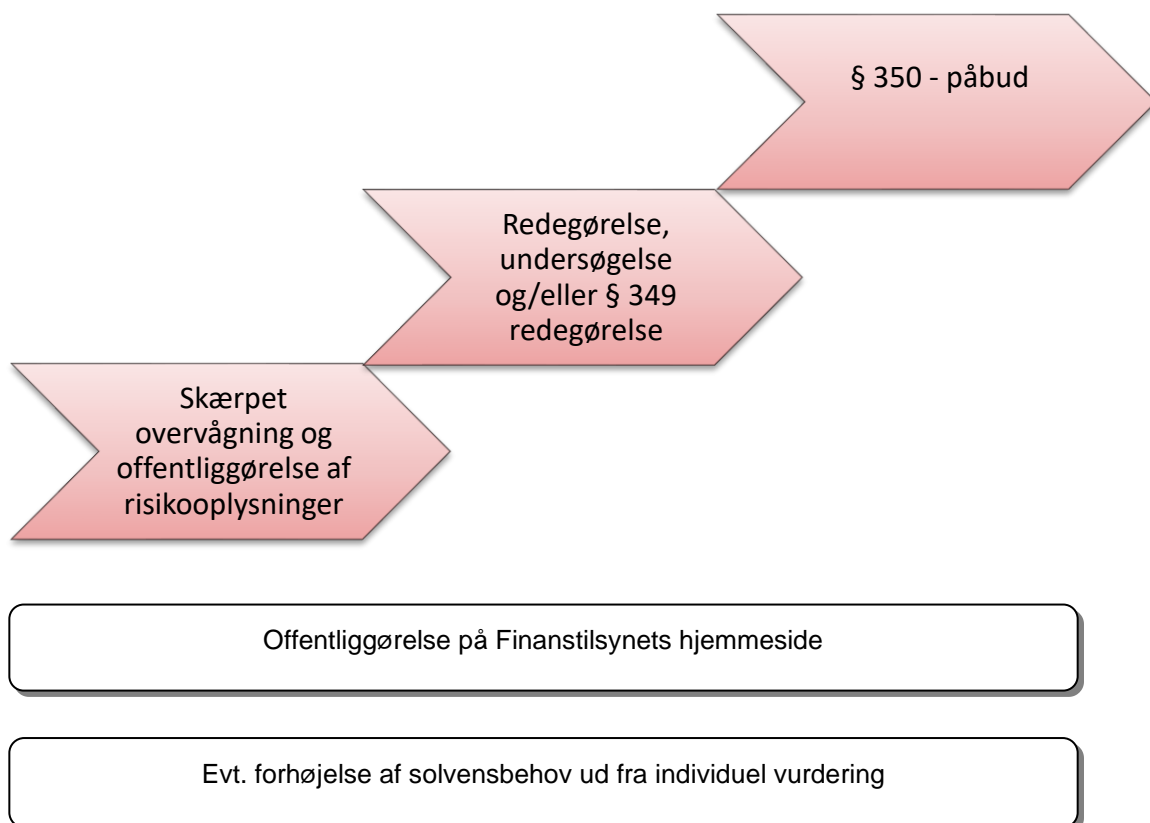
Skærpet overvågning og offentliggørelse af risikooplysninger

Redegørelse, undersøgelse og/eller § 349 redegørelse

§ 350 - påbud

Offentliggørelse på Finanstilsynets hjemmeside

Evt. forhøjelse af solvensbehov ud fra individuel vurdering